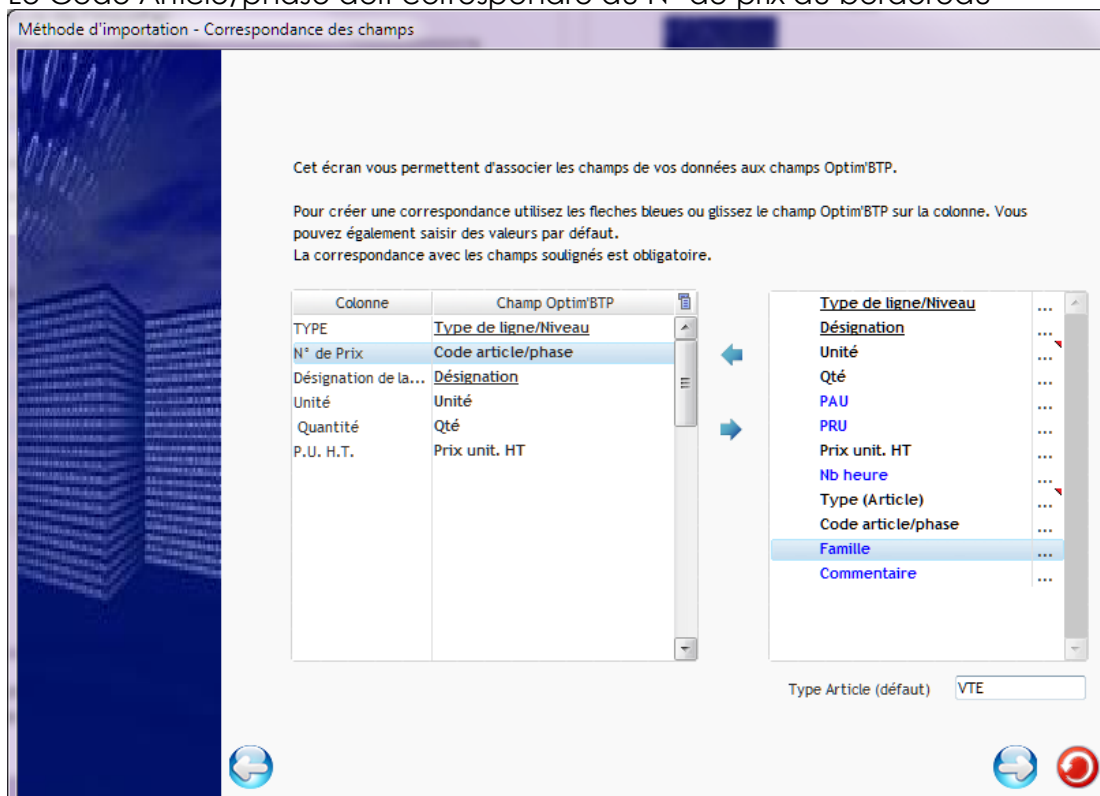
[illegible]

Méthode d'importation - Correspondance des champs

Cet écran vous permettent d'associer les champs de vos données aux champs Optim'BTP.

Pour créer une correspondance utilisez les fleches bleues ou glissez le champ Optim'BTP sur la colonne. Vous pouvez également saisir des valeurs par défaut.
La correspondance avec les champs soulignés est obligatoire.

| Colonne | Champ Optim'BTP |
|---|---|
| TYPE | Type de ligne/Niveau |
| N° de Prix | Code article/phase |
| Désignation de la... | Désignation |
| Unité | Unité |
| Quantité | Qté |
| P.U. H.T. | Prix unit. HT |

Type de ligne/Niveau ...
Désignation ...
Unité ...
Qté ...
PAU ...
PRU ...
Prix unit. HT ...
Nb heure ...
Type (Article) ...
Code article/phase ...
Famille ...
Commentaire ...

Type Article (défaut) VTE